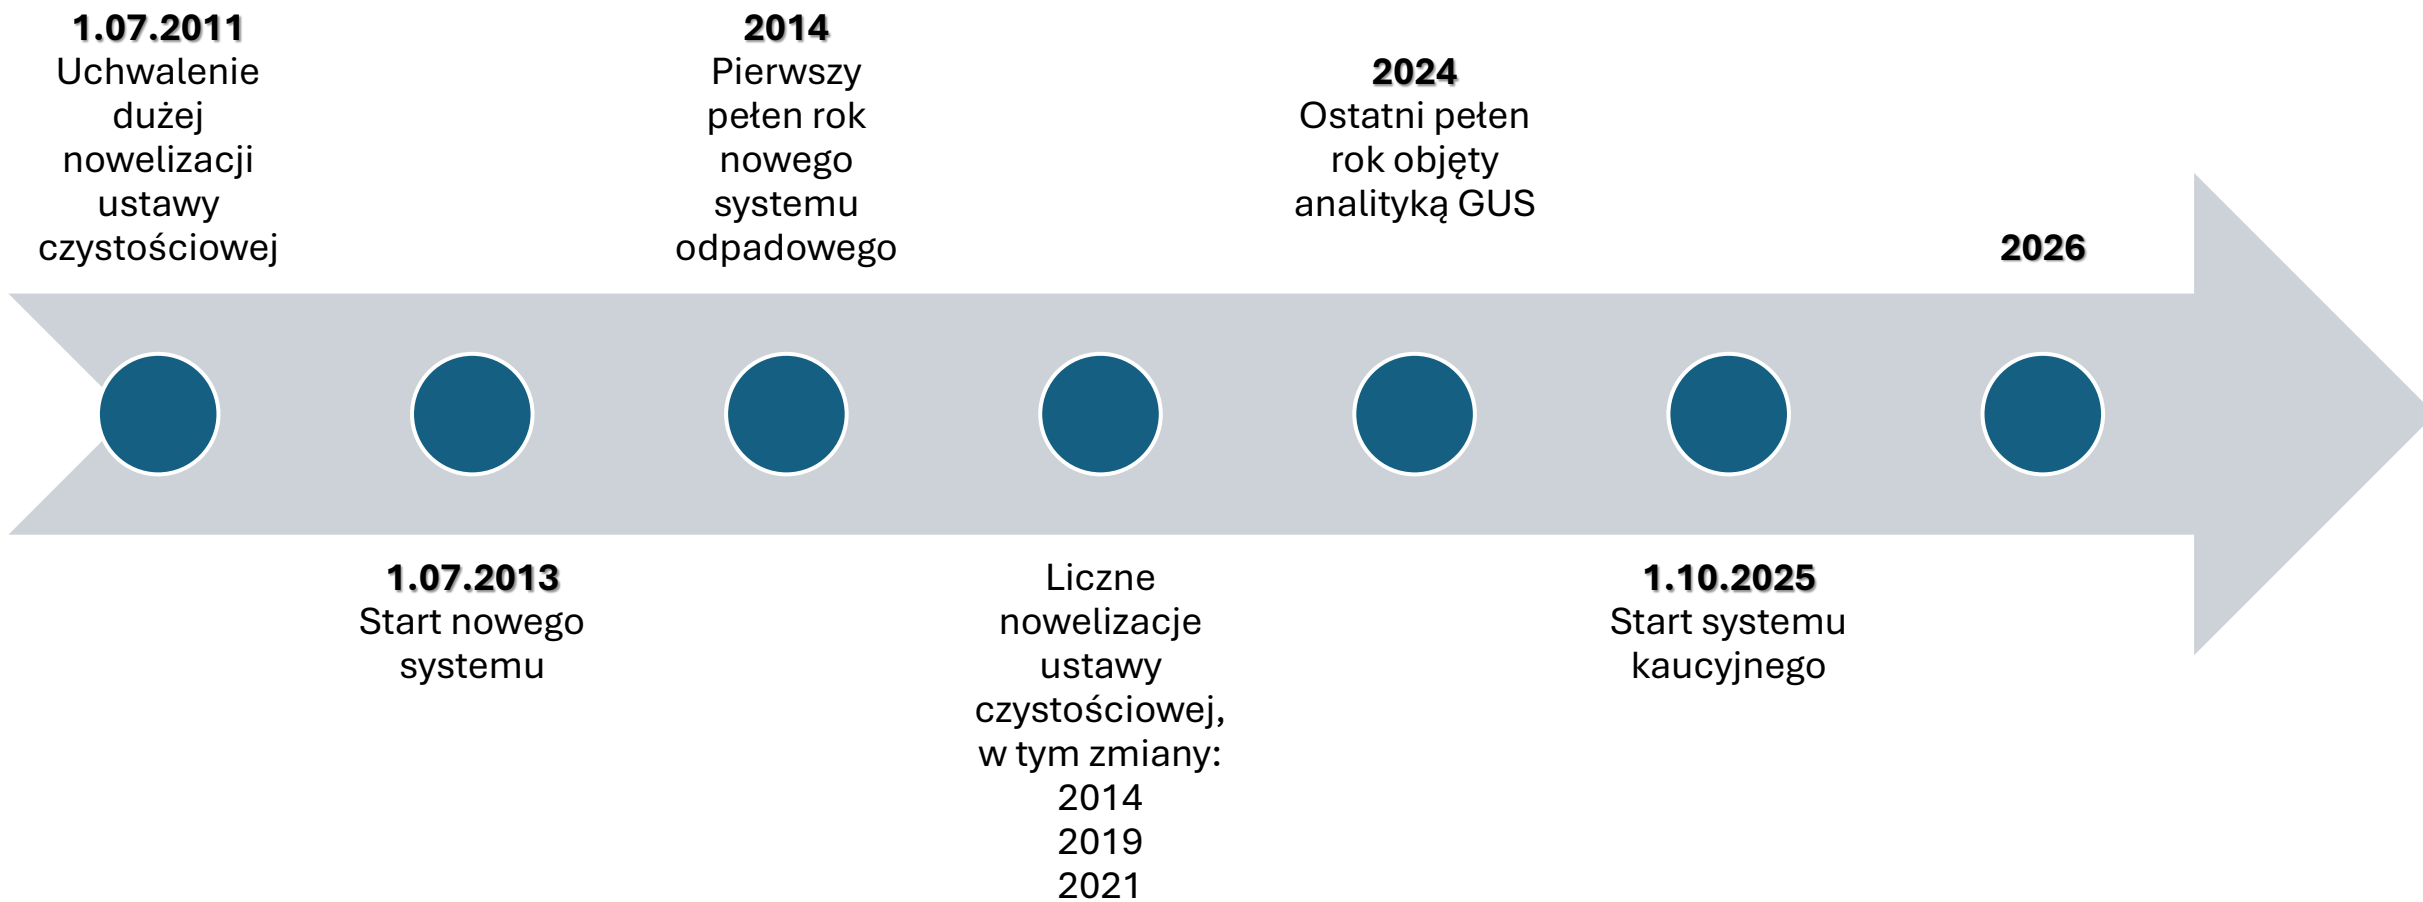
1.07.2011
Uchwalenie dużej nowelizacji ustawy czystościowej

1.07.2013
Start nowego systemu

2014
Pierwszy pełen rok nowego systemu odpadowego

Liczne nowelizacje ustawy czystościowej, w tym zmiany:
2014
2019
2021

2024
Ostatni pełen rok objęty analityką GUS

1.10.2025
Start systemu kaucyjnego

2026